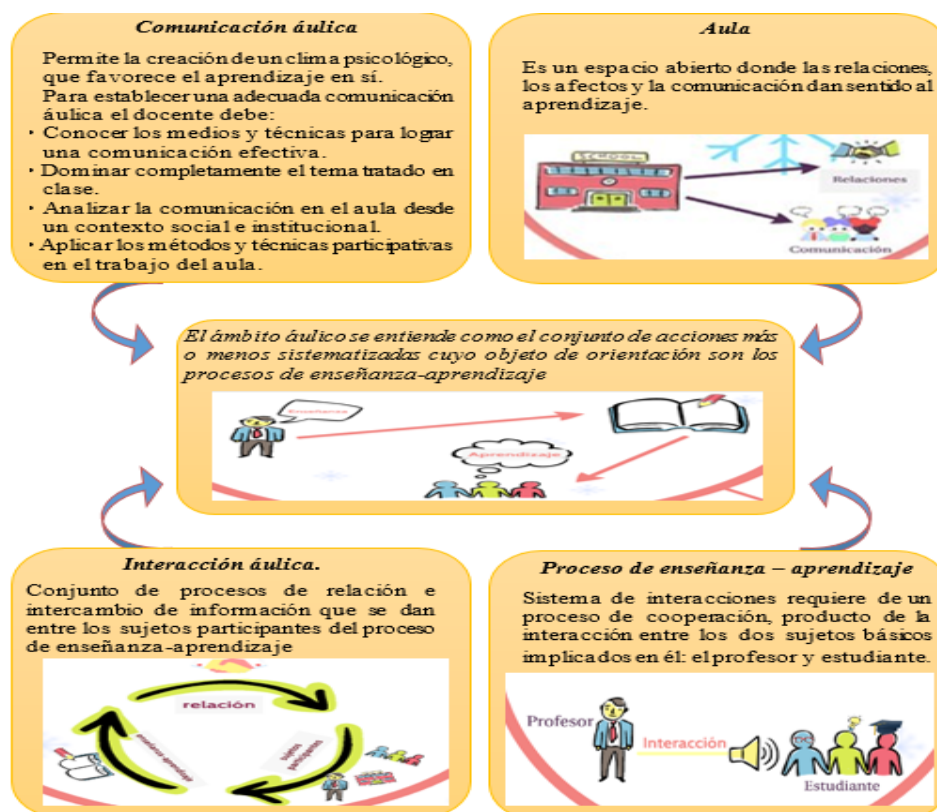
Comunicación áulica

Permite la creación de un clima psicológico, que favorece el aprendizaje en sí.
Para establecer una adecuada comunicación áulica el docente debe:
• Conocer los medios y técnicas para lograr una comunicación efectiva.
• Dominar completamente el tema tratado en clase.
• Analizar la comunicación en el aula desde un contexto social e institucional.
• Aplicar los métodos y técnicas participativas en el trabajo del aula.

Aula

Es un espacio abierto donde las relaciones, los afectos y la comunicación dan sentido al aprendizaje.

SCHOOL

Relaciones

Comunicación

El ámbito áulico se entiende como el conjunto de acciones más o menos sistematizadas cuyo objeto de orientación son los procesos de enseñanza-aprendizaje

Enseñanza

Aprendizaje

Interacción áulica.

Conjunto de procesos de relación e intercambio de información que se dan entre los sujetos participantes del proceso de enseñanza-aprendizaje

relación

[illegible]

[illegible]

Proceso de enseñanza – aprendizaje

Sistema de interacciones requiere de un proceso de cooperación, producto de la interacción entre los dos sujetos básicos implicados en él: el profesor y estudiante.

Profesor

Interacción

Estudiante